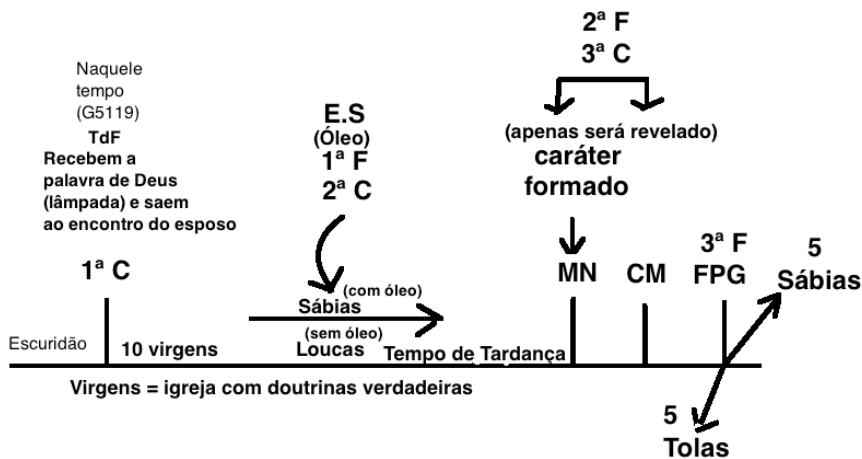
Naquele tempo (G5119)
TdF
Recebem a palavra de Deus (lâmpada) e saem ao encontro do esposo

1ª C

E.S
(Óleo)
1ª F
2ª C

2ª F
3ª C

(apenas será revelado)
caráter formado

(com óleo)
Sábias
(sem óleo)
Loucas

Escuridão
10 virgens
Tempo de Tardança

MN
CM
3ª F
FPG

5
Sábias

Virgens = igreja com doutrinas verdadeiras

5
Tolas